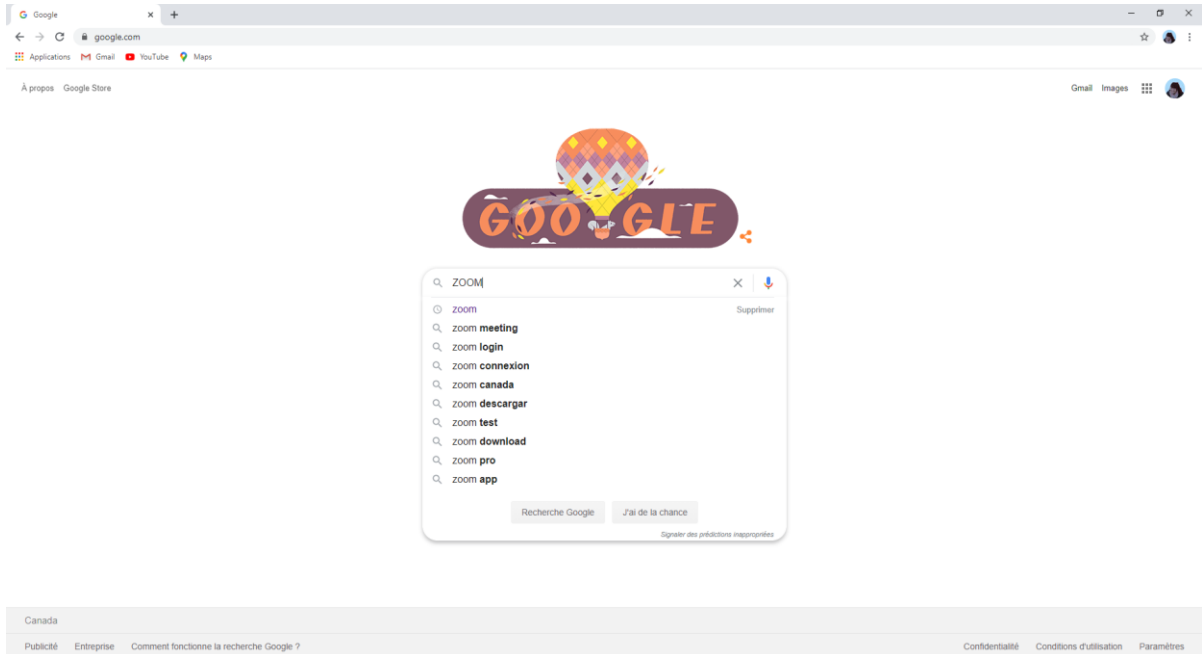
Google ×

google.com

Applications Gmail YouTube Maps

À propos Google Store

Gmail Images

GOOGLE

ZOOM

zoom Supprimer
zoom meeting
zoom login
zoom connexion
zoom canada
zoom descargar
zoom test
zoom download
zoom pro
zoom app

Recherche Google J'ai de la chance

Signaler des prédictions inappropriées

Canada

Publicité Entreprise Comment fonctionne la recherche Google ?

Confidentialité Conditions d'utilisation Paramètres